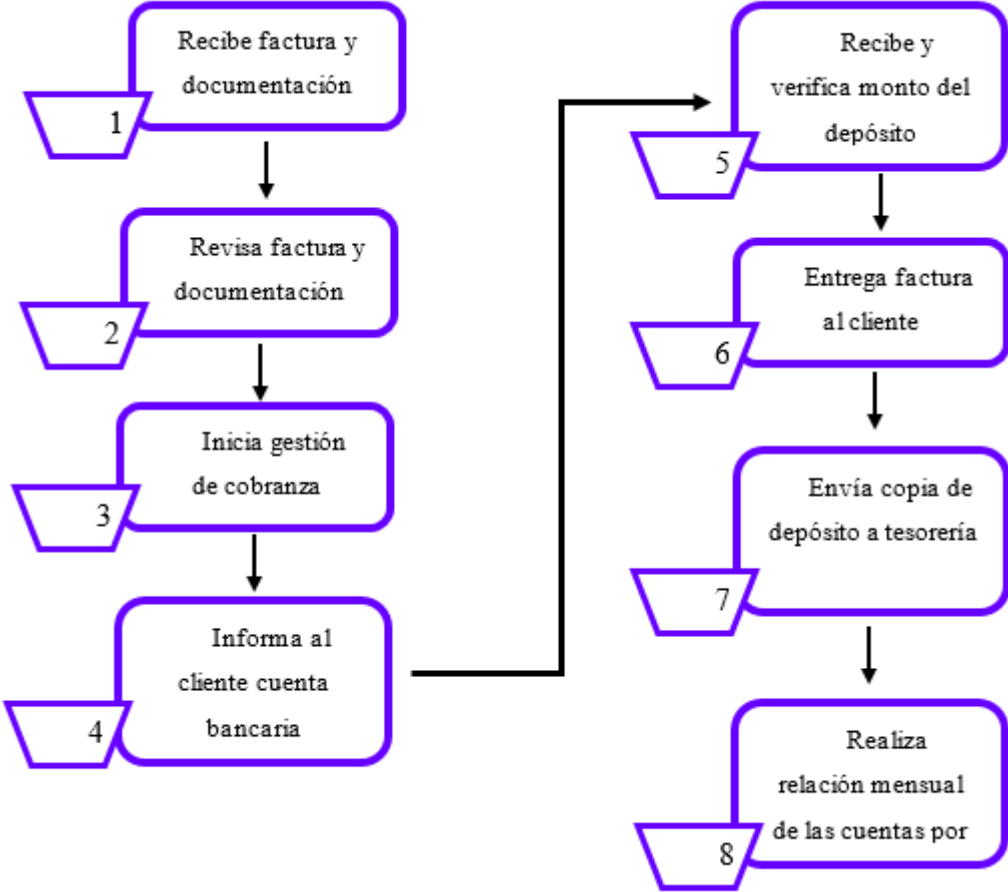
1
Recibe factura y documentación

2
Revisa factura y documentación

3
Inicia gestión de cobranza

4
Informa al cliente cuenta bancaria

5
Recibe y verifica monto del depósito

6
Entrega factura al cliente

7
Envía copia de depósito a tesorería

8
Realiza relación mensual de las cuentas por